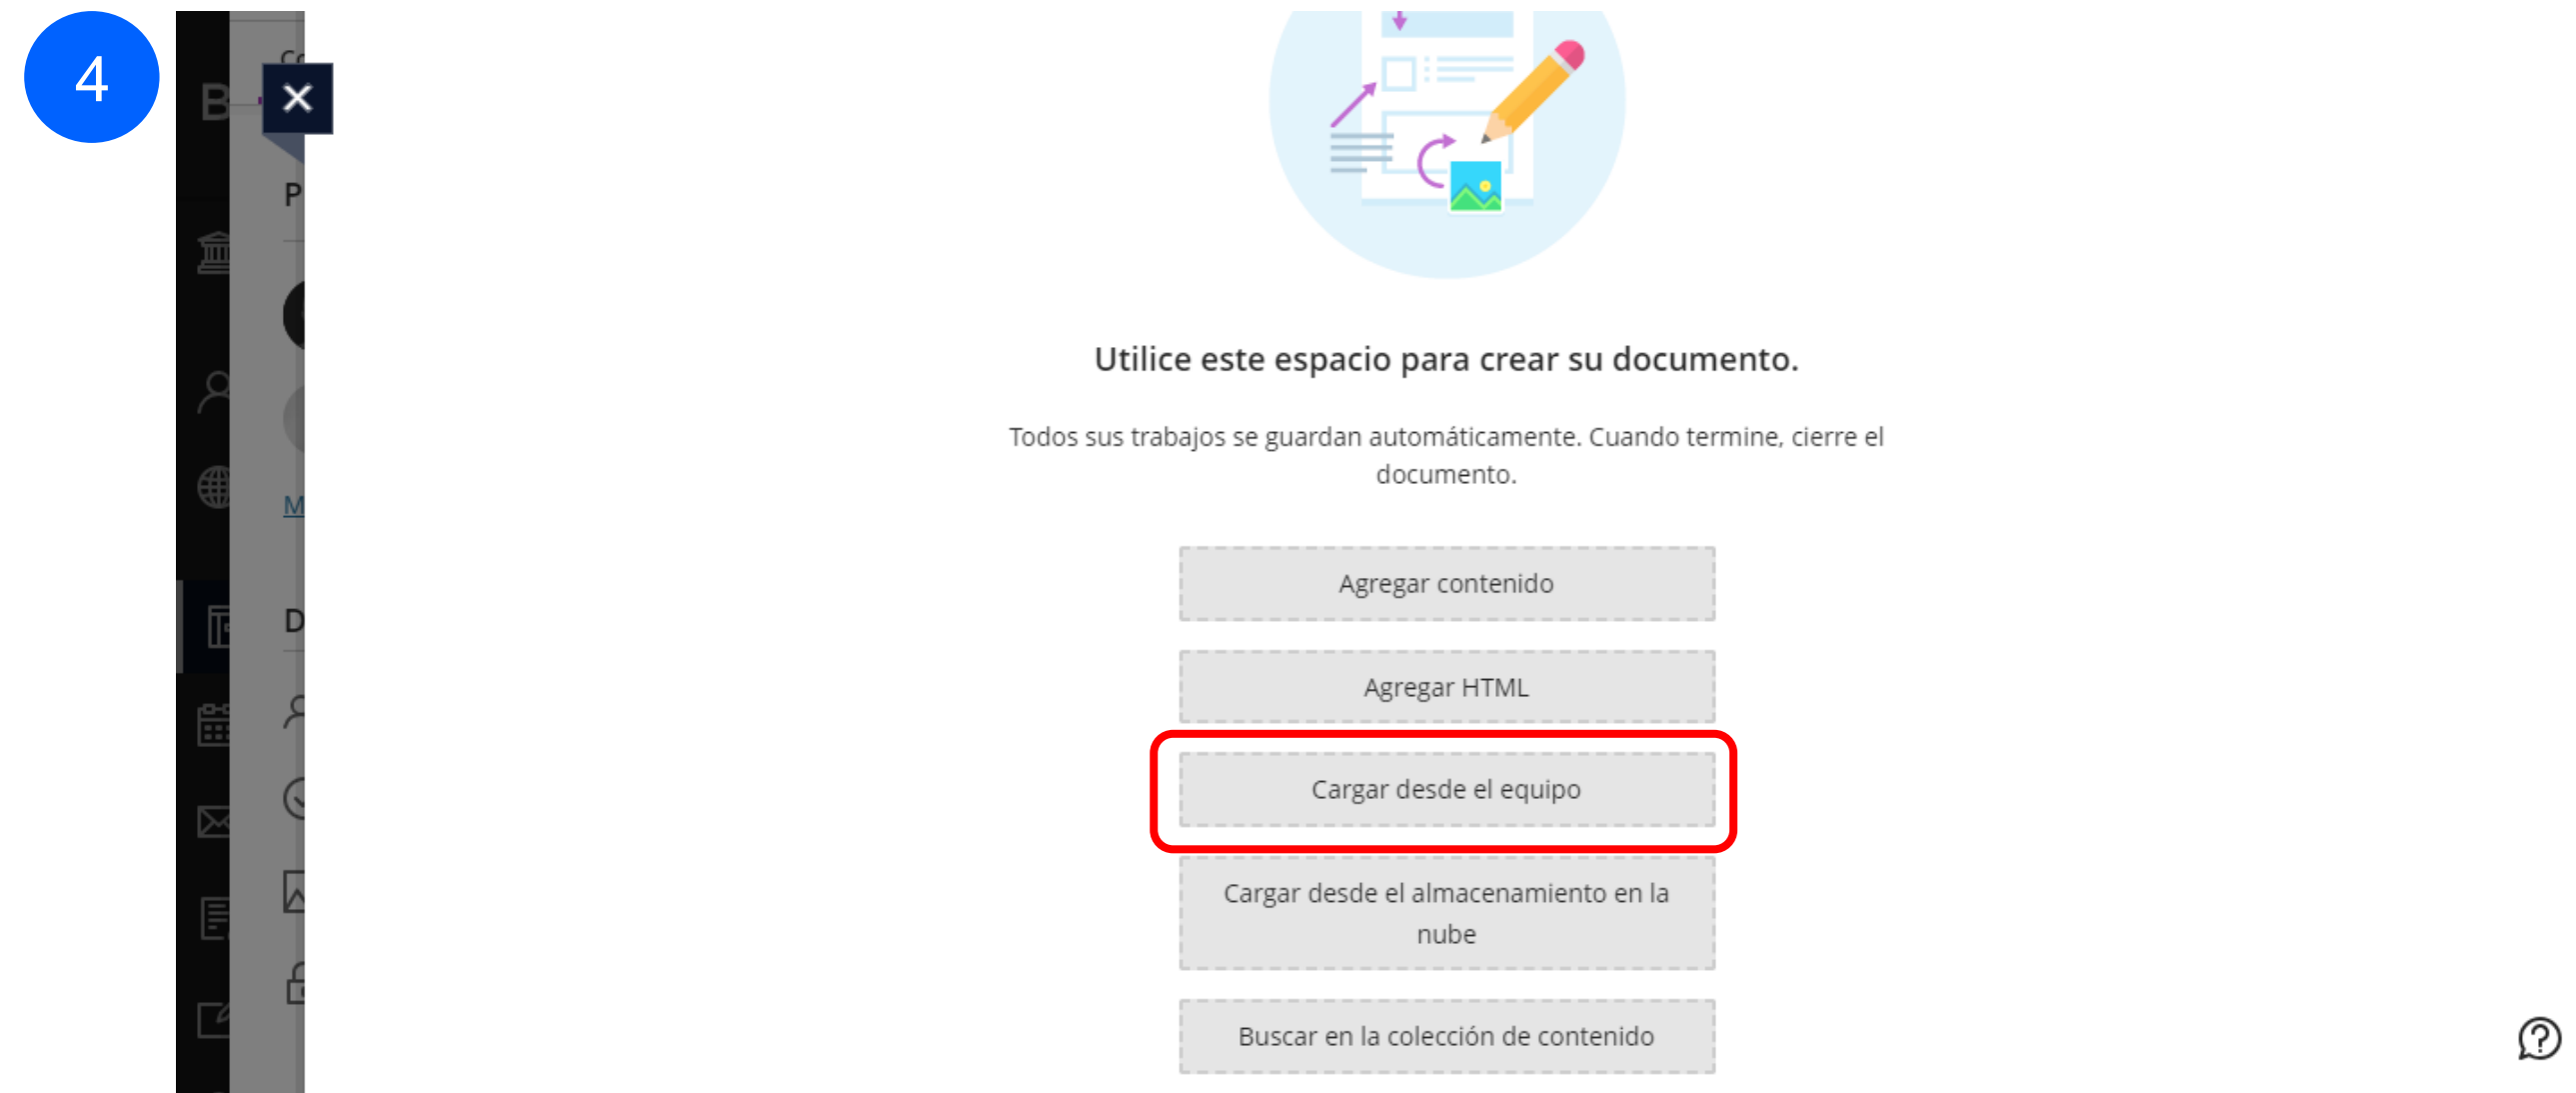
4

Utilice este espacio para crear su documento.

Todos sus trabajos se guardan automáticamente. Cuando termine, cierre el documento.

Agregar contenido

Agregar HTML

Cargar desde el equipo

Cargar desde el almacenamiento en la nube

Buscar en la colección de contenido